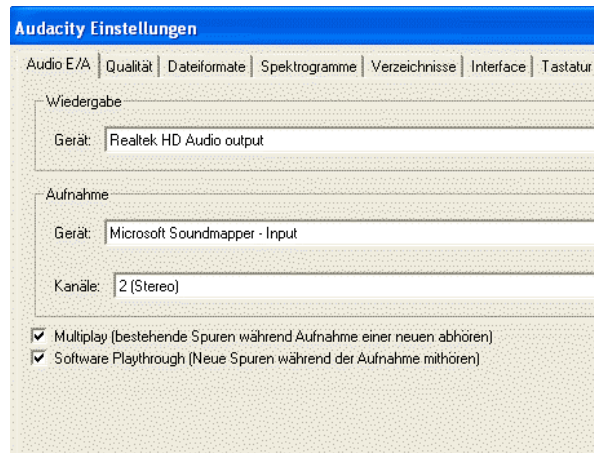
Audacity Einstellungen

Audio E/A | Qualität | Dateiformate | Spektrogramme | Verzeichnisse | Interface | Tastatur

Wiedergabe

Gerät: Realtek HD Audio output

Aufnahme

Gerät: Microsoft Soundmapper - Input

Kanäle: 2 (Stereo)

Multiplay (bestehende Spuren während Aufnahme einer neuen abhören)

Software Playthrough (Neue Spuren während der Aufnahme mithören)